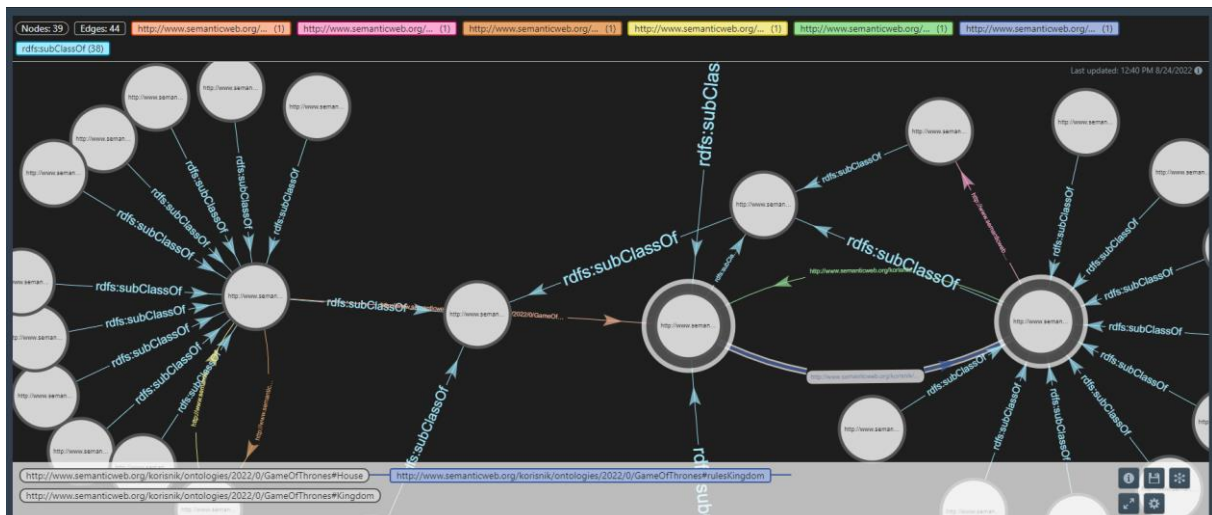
Nodes: 39 Edges: 44 http://www.semanticweb.org/... (1) http://www.semanticweb.org/... (1) http://www.semanticweb.org/... (1) http://www.semanticweb.org/... (1) http://www.semanticweb.org/... (1) http://www.semanticweb.org/... (1)

rdfs:subClassOf (38)

Last updated: 12:40 PM 8/24/2022

http://www.seman...
http://www.seman...
http://www.seman...
http://www.seman...
http://www.seman...
http://www.seman...
http://www.seman...
http://www.seman...
http://www.seman...
http://www.seman...
http://www.seman...
http://www.seman...
http://www.seman...
http://www.seman...
http://www.seman...
http://www.seman...
http://www.seman...

rdfs:subClassOf
rdfs:subClassOf
rdfs:subClassOf
rdfs:subClassOf
rdfs:subClassOf
rdfs:subClassOf
rdfs:subClassOf
rdfs:subClassOf
rdfs:subClassOf
rdfs:subClassOf
rdfs:subClassOf
rdfs:subClas
rdfs:subClassOf
rdfs:subClassOf
rdfs:subClassOf
rdfs:subClassOf
rdfs:subClassOf
rdfs:subClassOf
rdfs:subClassOf
rdfs:subClassOf
rdfs:subClassOf
rdfs:subClassOf
rdfs:subClassOf
rdfs:subClassOf
rdfs:sub

/2022/0/GameOf...
http://www.semanticweb.org/korisnik/
http://www.semanticweb.org/korisnik/...

http://www.semanticweb.org/korisnik/ontologies/2022/0/GameOfThrones#House
http://www.semanticweb.org/korisnik/ontologies/2022/0/GameOfThrones#Kingdom
http://www.semanticweb.org/korisnik/ontologies/2022/0/GameOfThrones#rulesKingdom